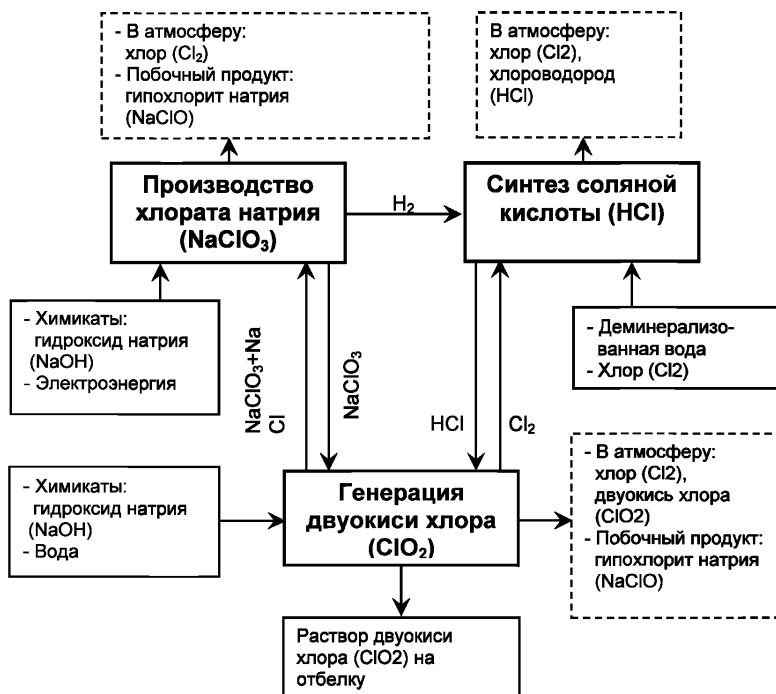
- В атмосферу: хлор ($Cl_2$)
- Побочный продукт: гипохлорит натрия (NaClO)

В атмосферу: хлор (Cl2), хлороводород (HCl)

Производство хлората натрия ($NaClO_3$)

$H_2$

Синтез соляной кислоты (HCl)

- Химикаты: гидроксид натрия (NaOH)
- Электроэнергия

$NaClO_3$+Na Cl

$NaClO_3$

HCl

$Cl_2$

- Деминерализованная вода
- Хлор (Cl2)

- Химикаты: гидроксид натрия (NaOH)
- Вода

Генерация двуокиси хлора ($ClO_2$)

- В атмосферу: хлор (Cl2), двуокись хлора (ClO2)
- Побочный продукт: гипохлорит натрия (NaClO)

Раствор двуокиси хлора (ClO2) на отбелку